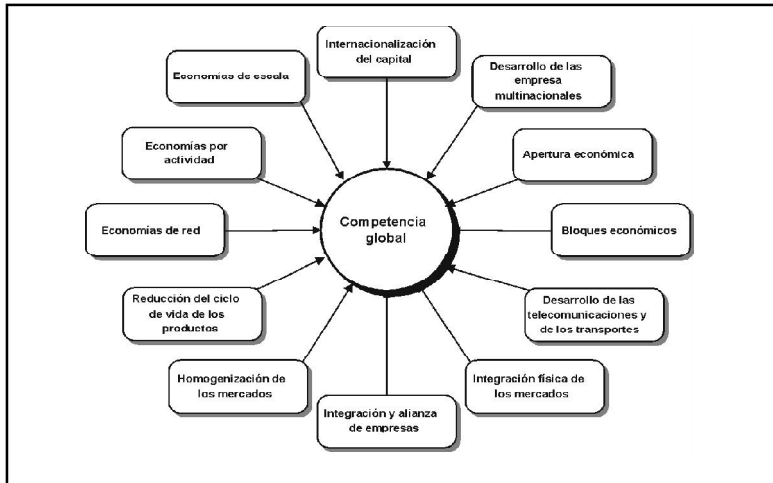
Competencia global

Internacionalización del capital

Desarrollo de las empresa multinacionales

Apertura económica

Bloques económicos

Desarrollo de las telecomunicaciones y de los transportes

Integración física de los mercados

Integración y alianza de empresas

Homogenización de los mercados

Reducción del ciclo de vida de los productos

Economías de red

Economías por actividad

Economías de escala